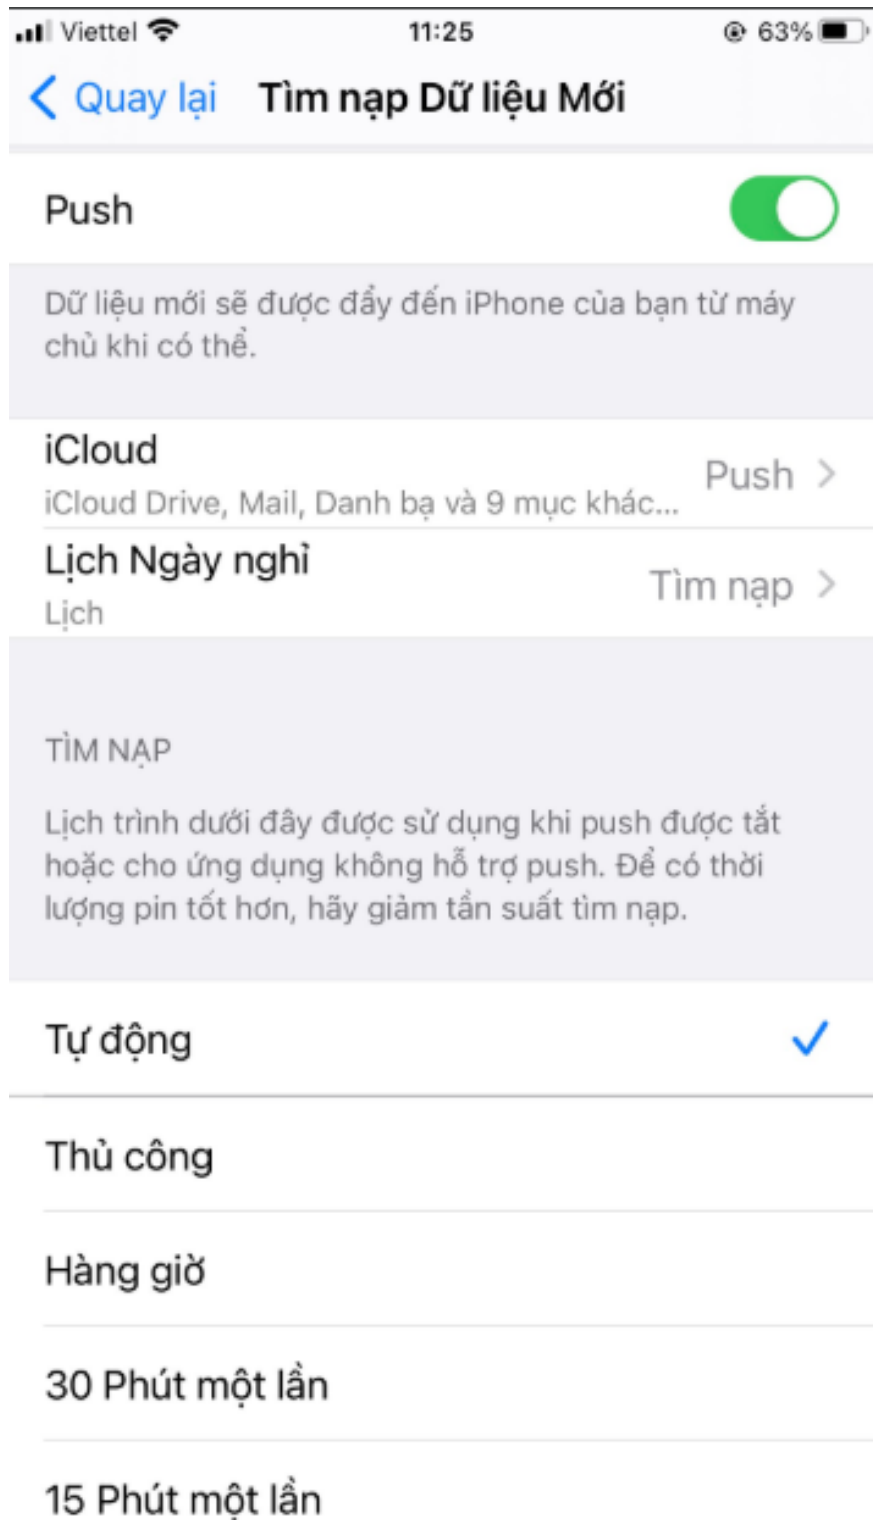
Viettel 11:25 63%

Quay lại Tìm nạp Dữ liệu Mới

Push

Dữ liệu mới sẽ được đẩy đến iPhone của bạn từ máy chủ khi có thể.

iCloud
iCloud Drive, Mail, Danh bạ và 9 mục khác... Push

Lịch Ngày nghỉ
Lịch Tìm nạp

TÌM NẠP

Lịch trình dưới đây được sử dụng khi push được tắt hoặc cho ứng dụng không hỗ trợ push. Để có thời lượng pin tốt hơn, hãy giảm tần suất tìm nạp.

Tự động

Thủ công

Hàng giờ

30 Phút một lần

15 Phút một lần